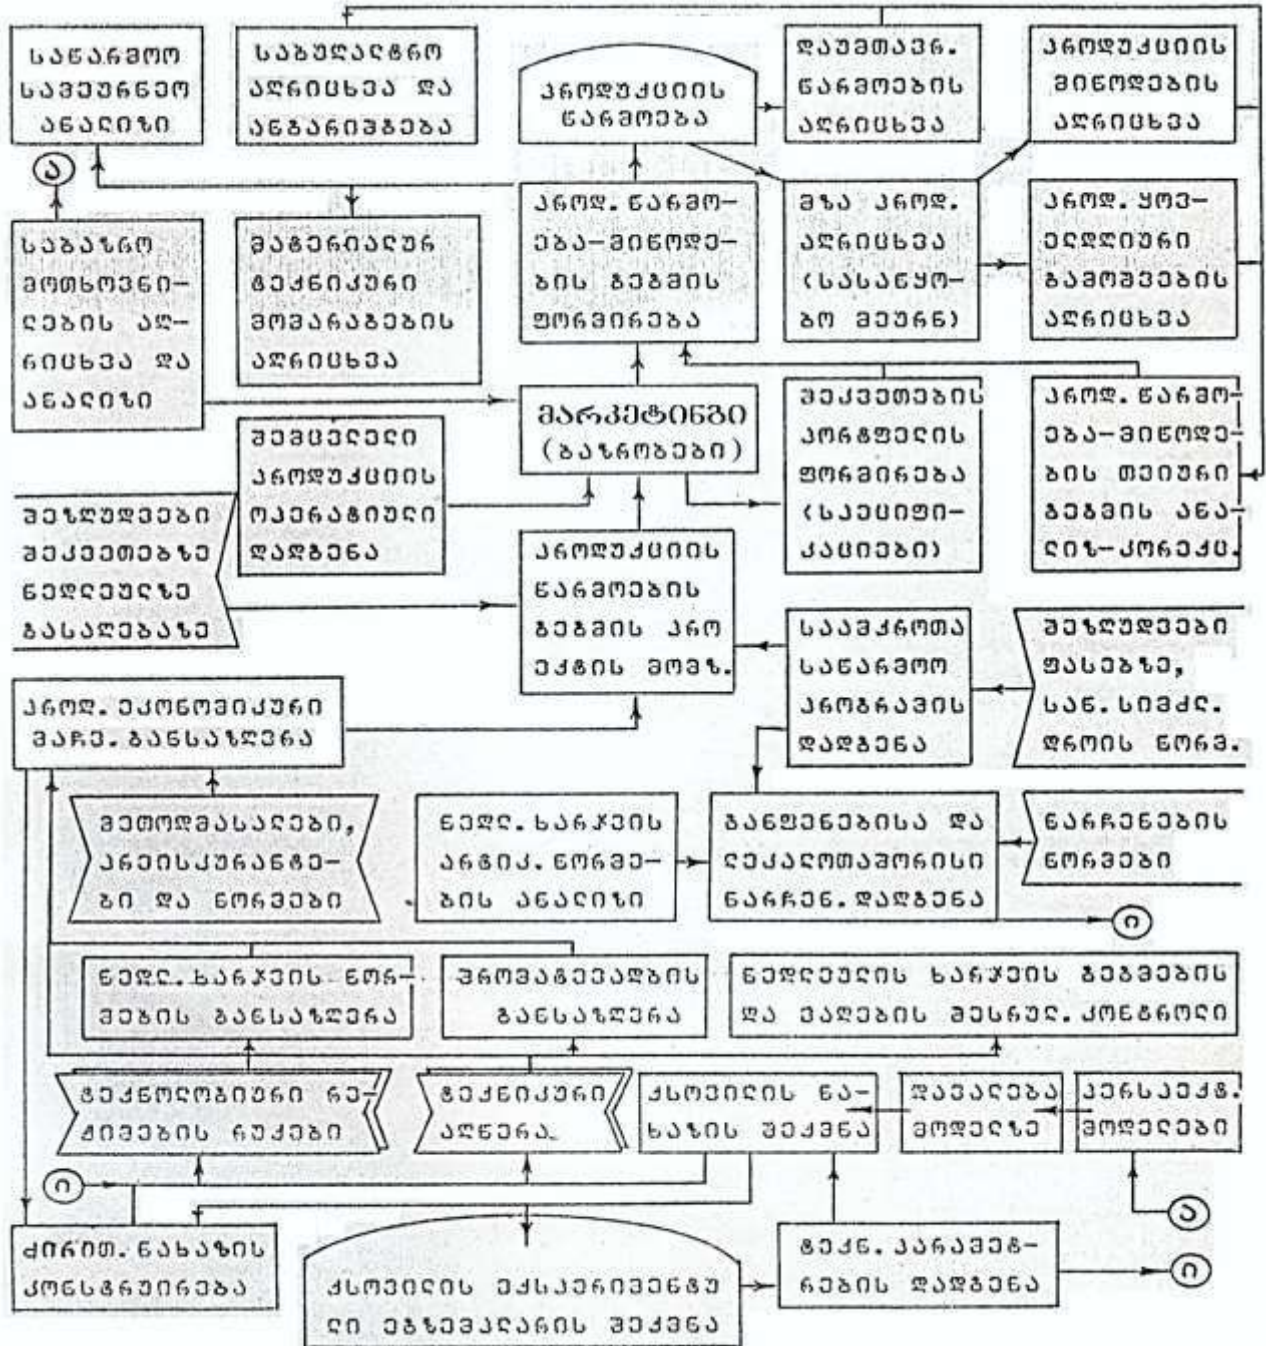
საწარმოო სავაჭრო ანალიზი

საბუღალტრო აღრიცხვა და ანგარიშგება

პროდუქციის წარმოება

დაუმთავრ. წარმოების აღრიცხვა

პროდუქციის მიწოდების აღრიცხვა

ა

პროდ. წარმოება–მიწოდების გეგმის ფორმირება

მზა პროდ. აღრიცხვა (სასაწყობო მეურნ)

პროდ. ყოველდღიური გამოშვების აღრიცხვა

საბაზრო მოთხოვნილების აღრიცხვა და ანალიზი

მატერიალურ ტექნიკური მომარაგების აღრიცხვა

მარკეტინგი (ბაზრობები)

შეკვეთების პორტფელის ფორმირება (სპეციფიკაციები)

პროდ. წარმოება–მიწოდების თვიური გეგმის ანალიზ-კორექტ.

შეზღუდვები შეკვეთებზე ნედლეულზე გასაღებაზე

შეცვლილი პროდუქციის ოპერატიული დადგენა

პროდუქციის წარმოების გეგმის პროექტის მომზ.

საპაქროთა საწარმოო პროგრამის დადგენა

შეზღუდვები ფასებზე, საწ. სიმძლ. დროის ნორმ.

პროდ. ეკონომიკური მაჩვ. განსაზღვრა

მეთოდმასალები, პრეისკურანტები და ნორმები

ნედლ. ხარჯვის პროგრ. ნორმების ანალიზი

განფენებისა და ლეკალოთაშორისი ნარჩენ. დადგენა

ნარჩენების ნორმები

ი

ნედლ. ხარჯვის ნორმების განსაზღვრა

შრომატევადობის განსაზღვრა

ნედლეულის ხარჯვის გეგმების და ვადების შესრულ. კონტროლი

ტექნოლოგიური რეჟიმების რუკები

ტექნიკური აღწერა

ქსოვილის ნახაზის შექმნა

დაპაელება მოდელზე

პერსპექტ. მოდელები

ი

ა

ძირით. ნახაზის კონსტრუირება

ქსოვილის ექსპერიმენტული ეგზემპლარის შექმნა

ტექნ. პარამეტრების დადგენა

ი